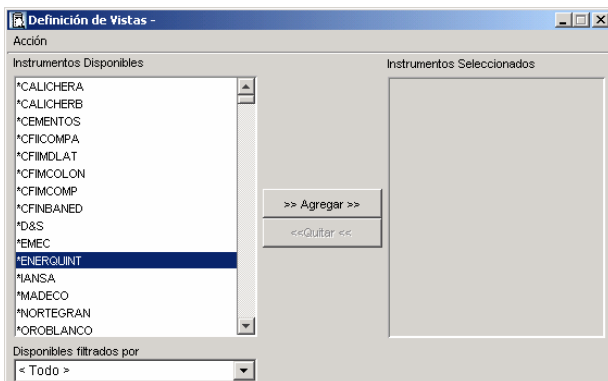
Definición de Vistas -

Acción

Instrumentos Disponibles

*CALICHERA
*CALICHERB
*CEMENTOS
*CFIICOMPA
*CFIIMDLAT
*CFIMCOLON
*CFIMCOMP
*CFINBANED
*D&S
*EMEC
*ENERQUINT
*IANSA
*MADECO
*NORTEGRAN
*OROBLANCO

Disponibles filtrados por

< Todo >

>> Agregar >>

<<Quitar <<

Instrumentos Seleccionados